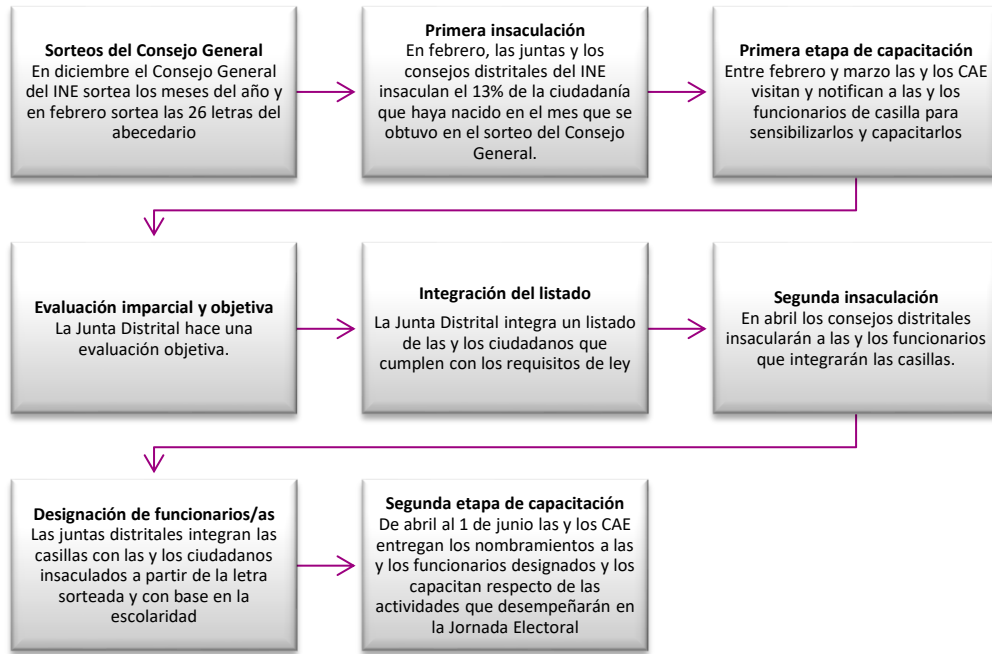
**Sorteos del Consejo General**
En diciembre el Consejo General del INE sortea los meses del año y en febrero sortea las 26 letras del abecedario

**Primera insaculación**
En febrero, las juntas y los consejos distritales del INE insaculan el 13% de la ciudadanía que haya nacido en el mes que se obtuvo en el sorteo del Consejo General.

**Primera etapa de capacitación**
Entre febrero y marzo las y los CAE visitan y notifican a las y los funcionarios de casilla para sensibilizarlos y capacitarlos

**Evaluación imparcial y objetiva**
La Junta Distrital hace una evaluación objetiva.

**Integración del listado**
La Junta Distrital integra un listado de las y los ciudadanos que cumplen con los requisitos de ley

**Segunda insaculación**
En abril los consejos distritales insacularán a las y los funcionarios que integrarán las casillas.

**Designación de funcionarios/as**
Las juntas distritales integran las casillas con las y los ciudadanos insaculados a partir de la letra sorteada y con base en la escolaridad

**Segunda etapa de capacitación**
De abril al 1 de junio las y los CAE entregan los nombramientos a las y los funcionarios designados y los capacitan respecto de las actividades que desempeñarán en la Jornada Electoral